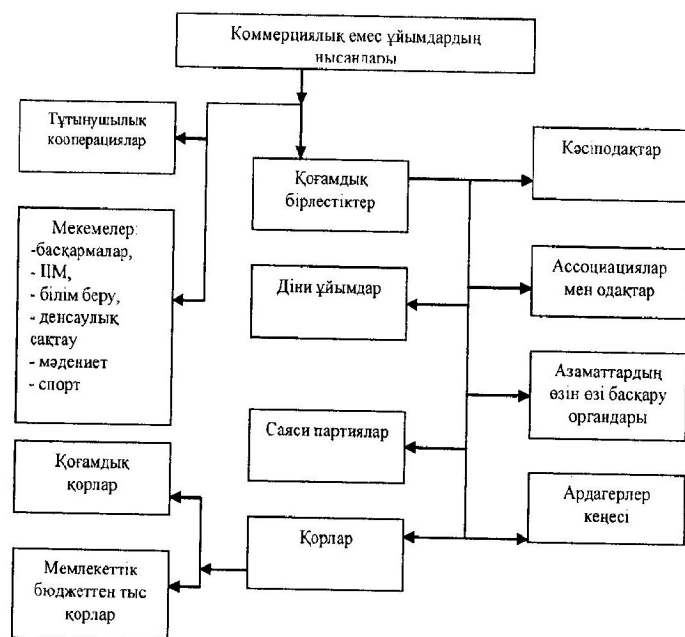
Коммерциялық емес ұйымдардың нысандары

Тұтынушылық кооперациялар

Мекемелер:
-басқармалар,
- ІІМ,
- білім беру,
- денсаулық сақтау
- мәдениет
- спорт

Қоғамдық қорлар

Мемлекеттік бюджеттен тыс қорлар

Қоғамдық бірлестіктер

Діни ұйымдар

Саяси партиялар

Қорлар

Кәсіподақтар

Ассоциациялар мен одақтар

Азаматтардың өзін өзі басқару органдары

Ардагерлер кеңесі